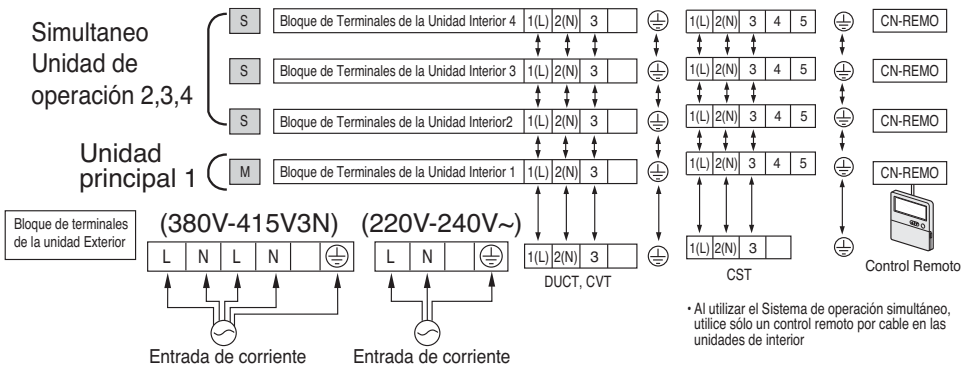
Simultaneo Unidad de operación 2,3,4

S | Bloque de Terminales de la Unidad Interior 4 | 1(L) | 2(N) | 3 | ⏚ | 1(L) | 2(N) | 3 | 4 | 5 | ⏚ | CN-REMO

S | Bloque de Terminales de la Unidad Interior 3 | 1(L) | 2(N) | 3 | ⏚ | 1(L) | 2(N) | 3 | 4 | 5 | ⏚ | CN-REMO

S | Bloque de Terminales de la Unidad Interior2 | 1(L) | 2(N) | 3 | ⏚ | 1(L) | 2(N) | 3 | 4 | 5 | ⏚ | CN-REMO

Unidad principal 1

M | Bloque de Terminales de la Unidad Interior 1 | 1(L) | 2(N) | 3 | ⏚ | 1(L) | 2(N) | 3 | 4 | 5 | ⏚ | CN-REMO

Bloque de terminales de la unidad Exterior

(380V-415V3N)

L | N | L | N | ⏚

(220V-240V~)

L | N | ⏚

1(L) | 2(N) | 3 | ⏚

DUCT, CVT

1(L) | 2(N) | 3

CST

⏚

Control Remoto

Entrada de corriente

Entrada de corriente

• Al utilizar el Sistema de operación simultáneo, utilice sólo un control remoto por cable en las unidades de interior